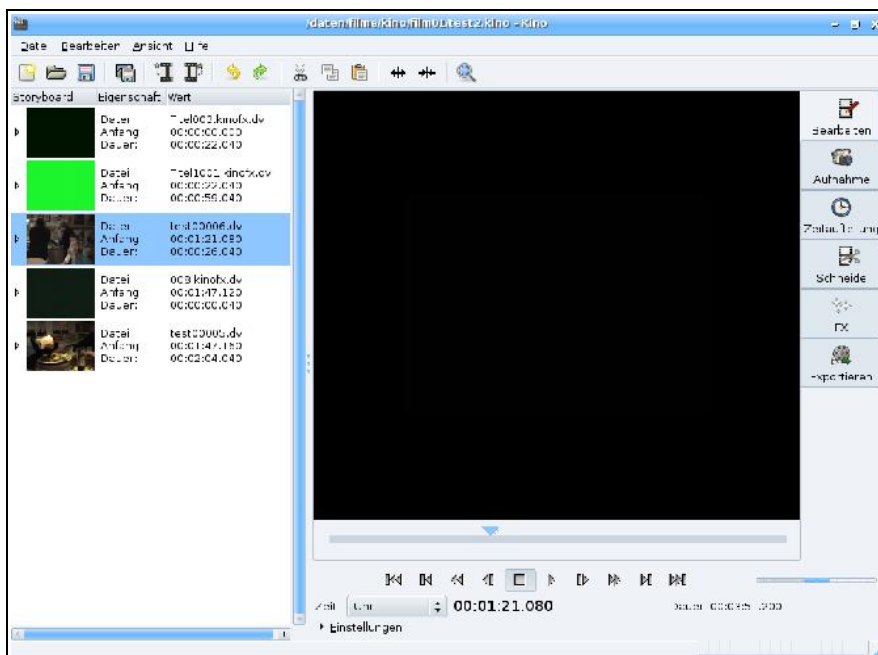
/daten/filme/kino/film01test2.kino - Kino

Datei Bearbeiten Ansicht Hilfe

Storyboard Eigenschaft Wert

Datei Titel001.kinofx.dv
Anfang 00:00:00.000
Dauer: 00:00:22.040

Datei Titel1001.kinofx.dv
Anfang 00:00:22.040
Dauer: 00:00:59.040

Datei test20006.dv
Anfang 00:01:21.080
Dauer: 00:00:26.040

Datei 003.kinofx.dv
Anfang 00:01:47.120
Dauer: 00:00:00.040

Datei test20005.dv
Anfang 00:01:47.160
Dauer: 00:02:04.040

Bearbeiten
Aufnahme
Zeitachse
Schneide
FX
Exportieren

Zeit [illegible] 00:01:21.080
Dauer 00:03:5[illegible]

Einstellungen